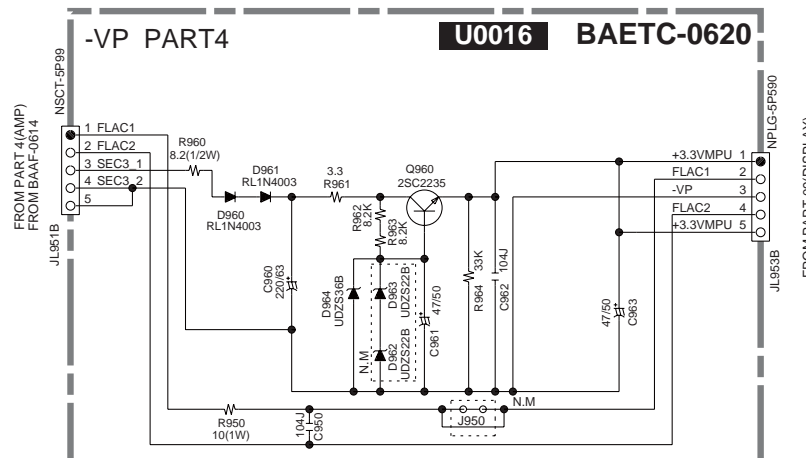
-VP PART4

U0016

BAETC-0620

NSCT-5P99

FROM PART 4(AMP)
FROM BAAF-0614

JL951B

1 FLAC1
2 FLAC2
3 SEC3_1
4 SEC3_2
5

R960
8.2(1/2W)

D961
RL1N4003

D960
RL1N4003

3.3
R961

Q960
2SC2235

R962
8.2K

R963
8.2K

C960
220/63

D964
UDZS36B

D963
UDZS22B

C961
47/50

D962
UDZS22B

N.M

R964
33K

C962
104J

47/50
C963

NPLG-5P590

+3.3VMPU 1
FLAC1 2
-VP 3
FLAC2 4
+3.3VMPU 5

JL953B

FROM PART 02(DISPLAY)

N.M

R950
10(1W)

104J
C950

J950